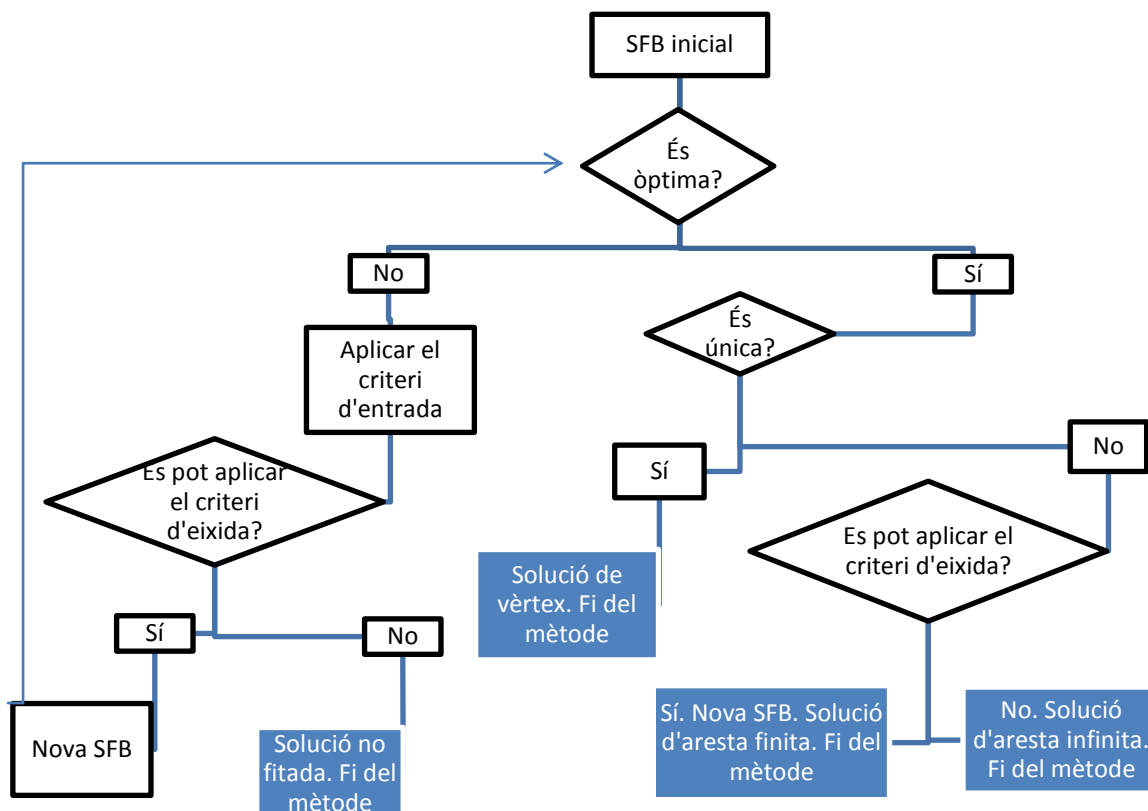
SFB inicial

És òptima?

No

Sí

Aplicar el criteri d'entrada

És única?

Es pot aplicar el criteri d'eixida?

Sí

No

Solució de vèrtex. Fi del mètode

Es pot aplicar el criteri d'eixida?

Sí

No

Nova SFB

Solució no fitada. Fi del mètode

Sí. Nova SFB. Solució d'aresta finita. Fi del mètode

No. Solució d'aresta infinita. Fi del mètode